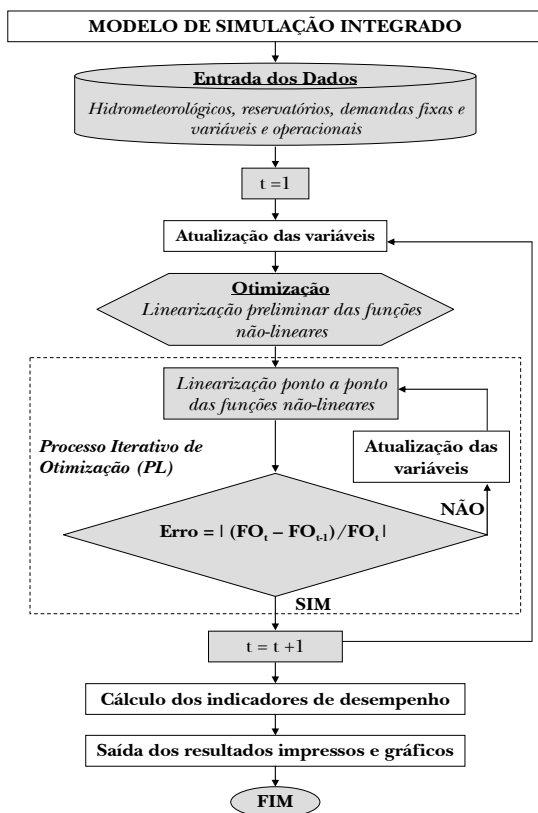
MODELO DE SIMULAÇÃO INTEGRADO

Entrada dos Dados

Hidrometeorológicos, reservatórios, demandas fixas e variáveis e operacionais

t =1

Atualização das variáveis

Otimização

Linearização preliminar das funções não-lineares

Linearização ponto a ponto das funções não-lineares

Processo Iterativo de Otimização (PL)

Atualização das variáveis

NÃO

Erro = | $(FO_t - FO_{t-1})/FO_t$ |

SIM

t = t +1

Cálculo dos indicadores de desempenho

Saída dos resultados impressos e gráficos

FIM